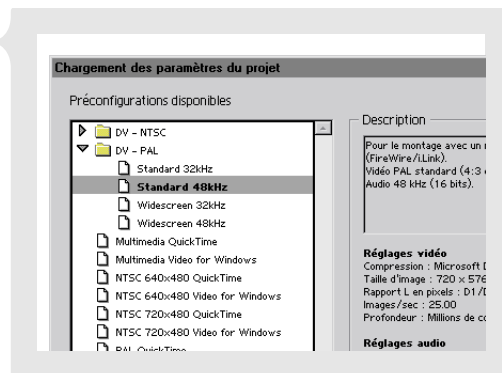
Chargement des paramètres du projet

Préconfigurations disponibles

DV - NTSC
DV - PAL
Standard 32kHz
Standard 48kHz
Widescreen 32kHz
Widescreen 48kHz
Multimedia QuickTime
Multimedia Video for Windows
NTSC 640x480 QuickTime
NTSC 640x480 Video for Windows
NTSC 720x480 QuickTime
NTSC 720x480 Video for Windows
PAL QuickTime

Description

Pour le montage avec un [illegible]
(FireWire/i.Link).
Vidéo PAL standard (4:3 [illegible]
Audio 48 kHz (16 bits).

Réglages vidéo
Compression : Microsoft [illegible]
Taille d'image : 720 x 576
Rapport L en pixels : D1/D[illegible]
Images/sec : 25.00
Profondeur : Millions de co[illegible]

Réglages audio